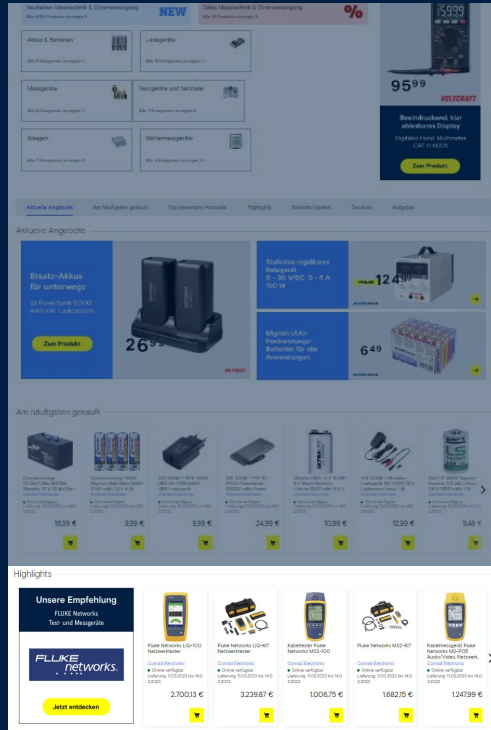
Neuheiten Messtechnik & Stromversorgung
NEW
Deals Messtechnik & Stromversorgung
%

Akkus & Batterien
Ladegeräte
Messgeräte
Netzgeräte und Netzteile
Waagen
Wetterstation

95⁹⁹
VOLTCRAFT
Beeindruckend, klar ablesbares Display
Digitales Hand-Multimeter
Zum Produkt

Aktuelle Angebote
Am häufigsten gekauft
Top bewertete Produkte
Highlights
Beliebte Marken
Services
Ratgeber

Aktuelle Angebote

Ersatz-Akkus für unterwegs
Zum Produkt
26⁹⁹
VOLTCRAFT

Stufenlos regelbares Netzgerät
0 - 30 V/DC, 0 - 5 A
150 W
124⁹⁹

Mignon (AA)-Hochleistungs-Batterien für alle Anwendungen
6⁴⁹

Am häufigsten gekauft

15,99 €
9,99 €
9,99 €
24,99 €
10,89 €
12,99 €
9,49 €

Highlights

Unsere Empfehlung
FLUKE Networks
Test- und Messgeräte
FLUKE networks.
Jetzt entdecken

Fluke Networks LIQ-100 Netzwerktester
Conrad Electronic
Online verfügbar
2.700,13 €

Fluke Networks LIQ-KIT Netzwerktester
Conrad Electronic
Online verfügbar
3.239,87 €

Kabeltester Fluke Networks MS2-100
Conrad Electronic
Online verfügbar
1.006,75 €

Fluke Networks MS2-KIT
Conrad Electronic
Online verfügbar
1.682,15 €

Kabeltestgerät Fluke Networks MS-POE Audio/Video, Netzwerk
Conrad Electronic
Online verfügbar
1.247,99 €